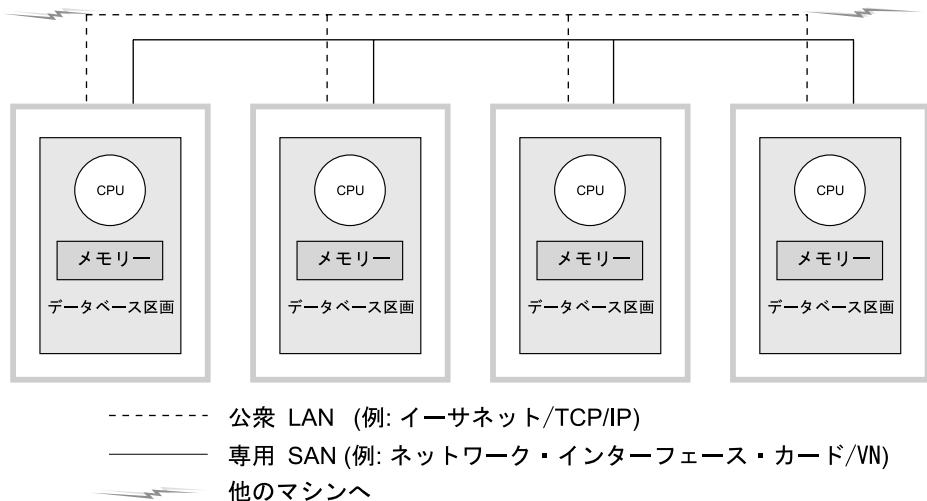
CPU
メモリー
データベース区画

CPU
メモリー
データベース区画

CPU
メモリー
データベース区画

CPU
メモリー
データベース区画

公衆 LAN (例: イーサネット/TCP/IP)
専用 SAN (例: ネットワーク・インターフェース・カード/VN)
他のマシンへ